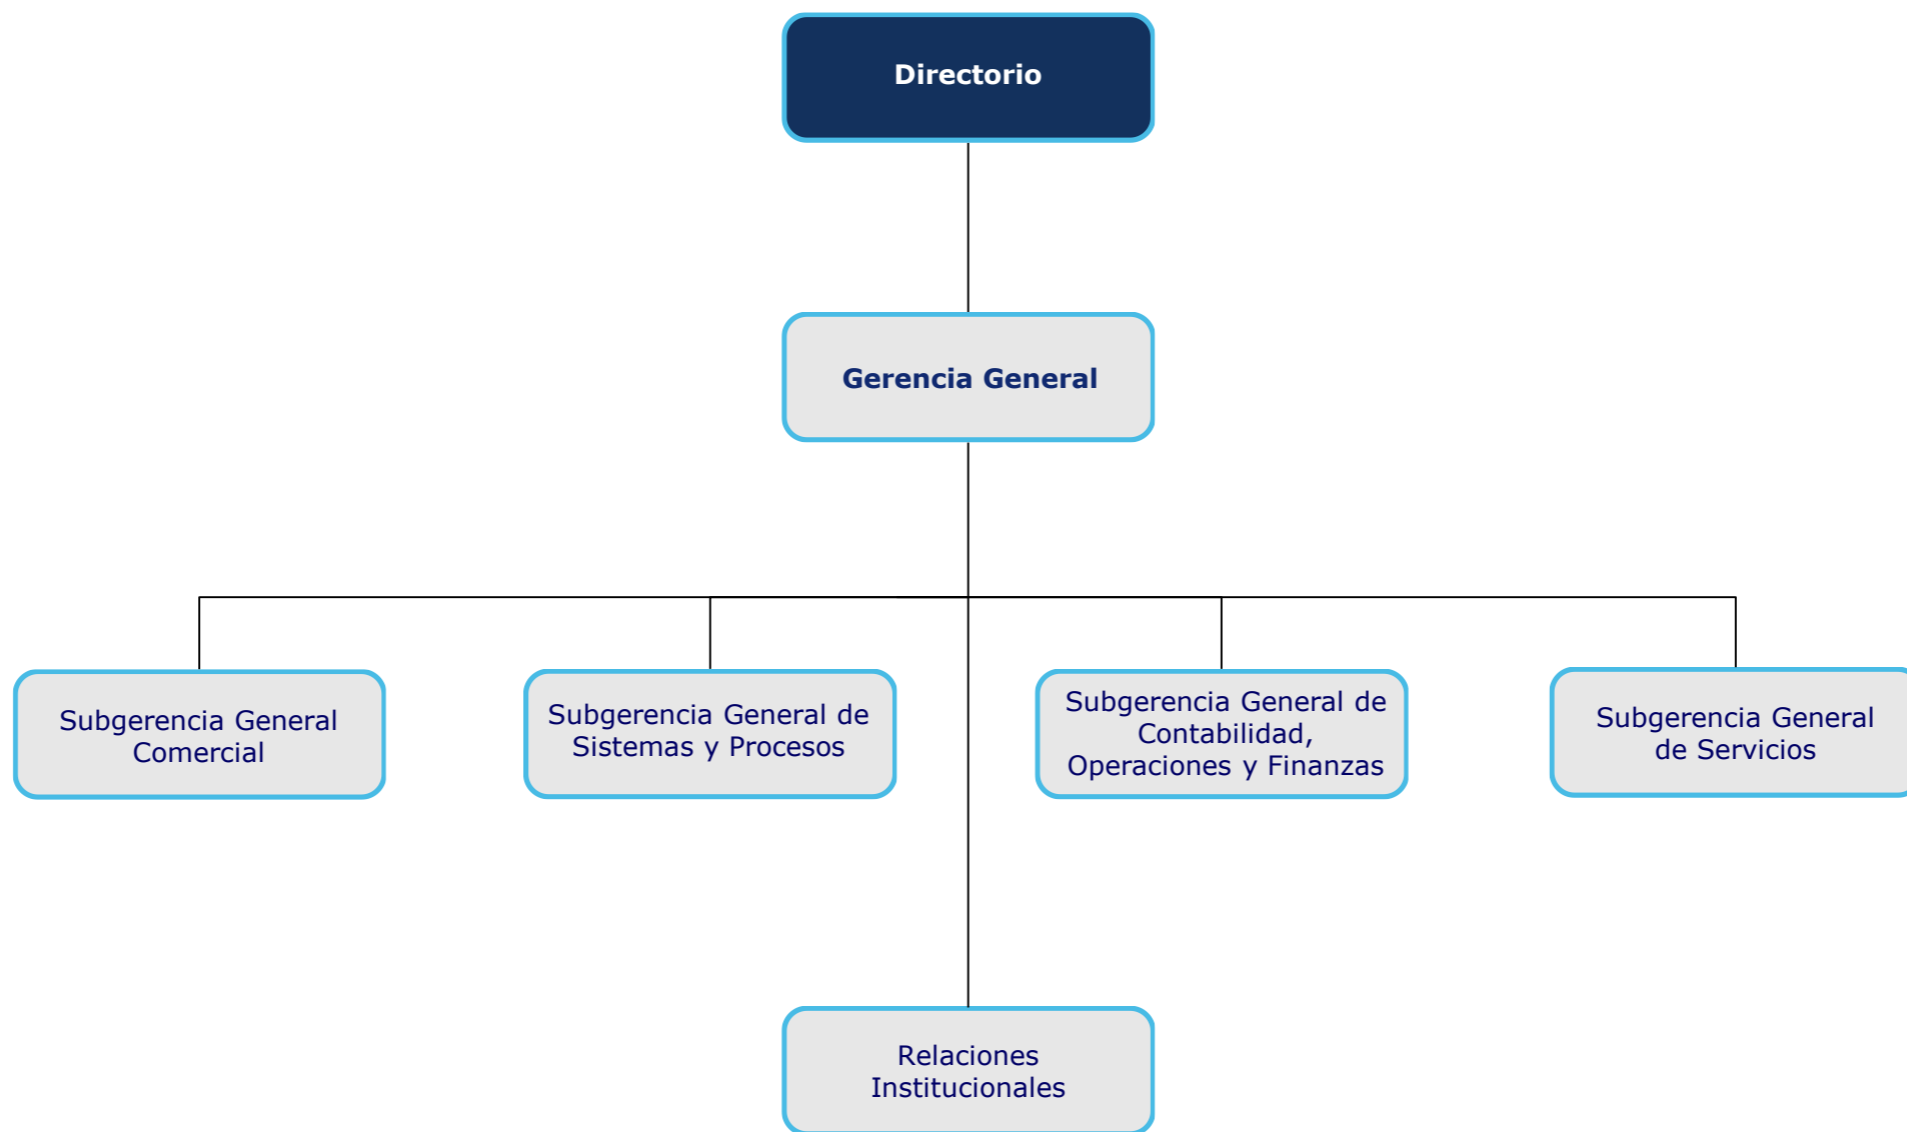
Directorio

Gerencia General

Subgerencia General Comercial

Subgerencia General de Sistemas y Procesos

Subgerencia General de Contabilidad, Operaciones y Finanzas

Subgerencia General de Servicios

Relaciones Institucionales